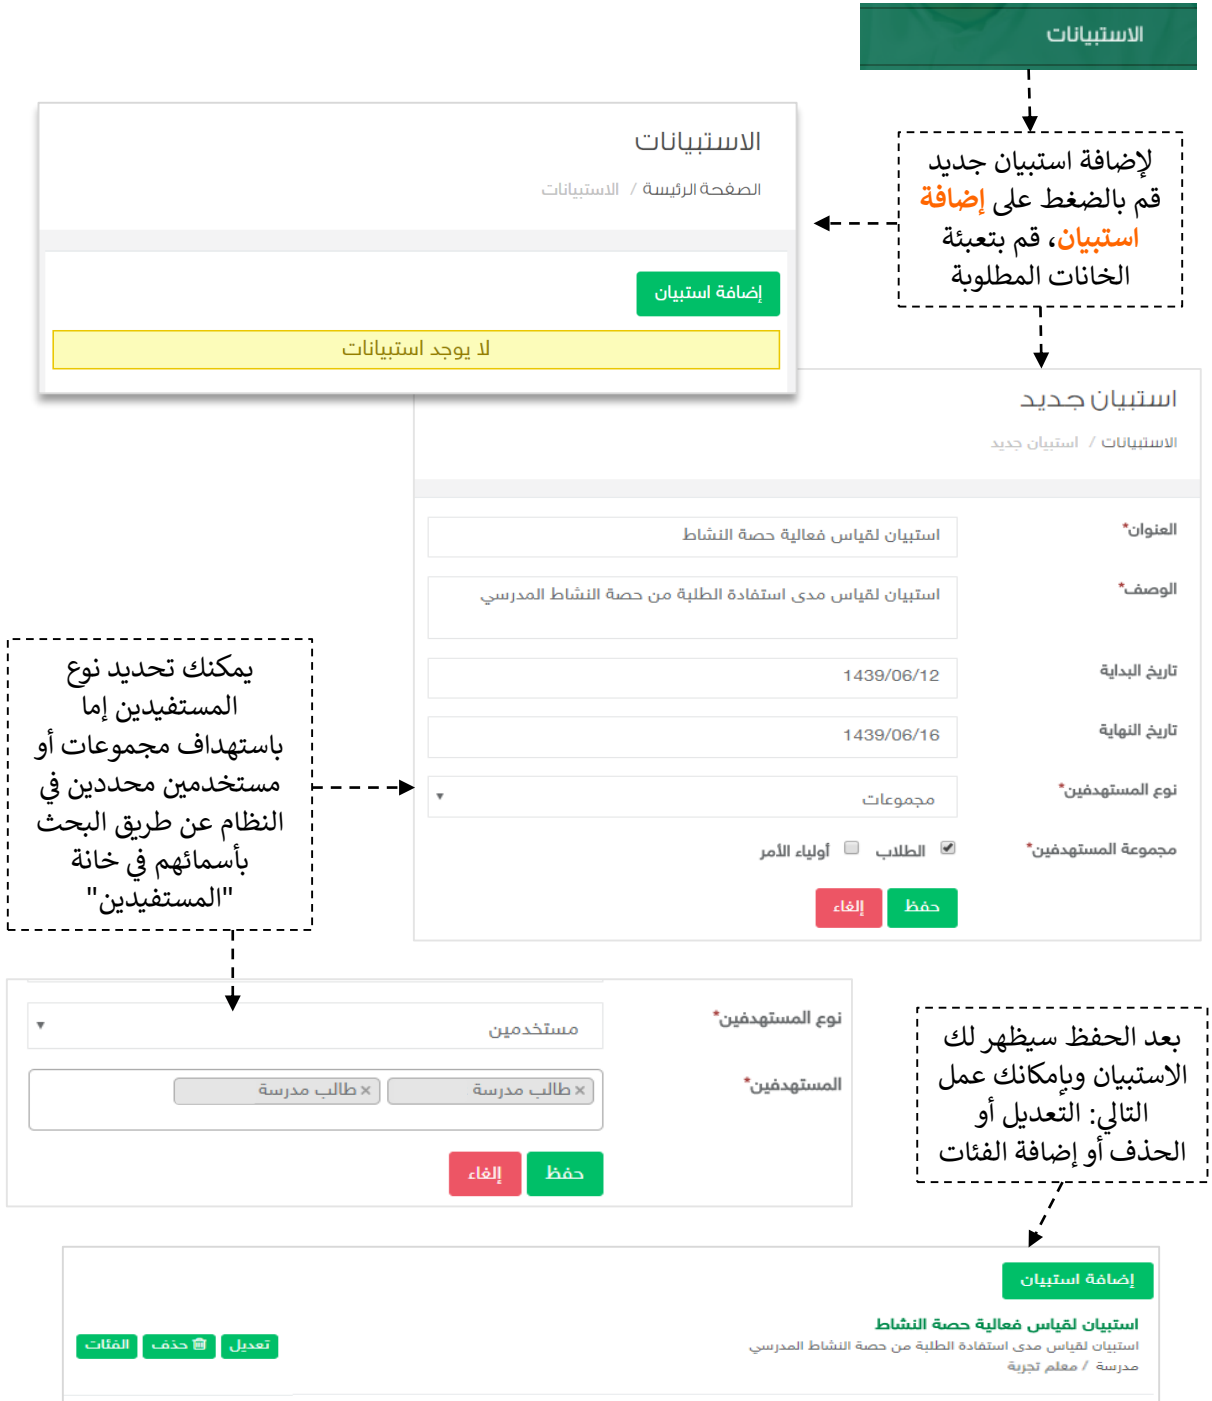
الاستبيانات

لإضافة استبيان جديد قم بالضغط على إضافة استبيان، قم بتعبئة الخانات المطلوبة

الاستبيانات
الصفحة الرئيسة / الاستبيانات

إضافة استبيان
لا يوجد استبيانات

استبيان جديد
الاستبيانات / استبيان جديد

العنوان* استبيان لقياس فعالية حصة النشاط
الوصف* استبيان لقياس مدى استفادة الطلبة من حصة النشاط المدرسي
تاريخ البداية 1439/06/12
تاريخ النهاية 1439/06/16
نوع المستهدفين* مجموعات
مجموعة المستهدفين* الطلاب أولياء الأمر
حفظ إلغاء

يمكنك تحديد نوع المستفيدين إما باستهداف مجموعات أو مستخدمين محددين في النظام عن طريق البحث بأسمائهم في خانة "المستفيدين"

نوع المستهدفين* مستخدمين
المستهدفين* × طالب مدرسة × طالب مدرسة
حفظ إلغاء

بعد الحفظ سيظهر لك الاستبيان وبإمكانك عمل التالي: التعديل أو الحذف أو إضافة الفئات

إضافة استبيان
استبيان لقياس فعالية حصة النشاط
استبيان لقياس مدى استفادة الطلبة من حصة النشاط المدرسي
مدرسة / معلم تجربة
تعديل حذف الفئات